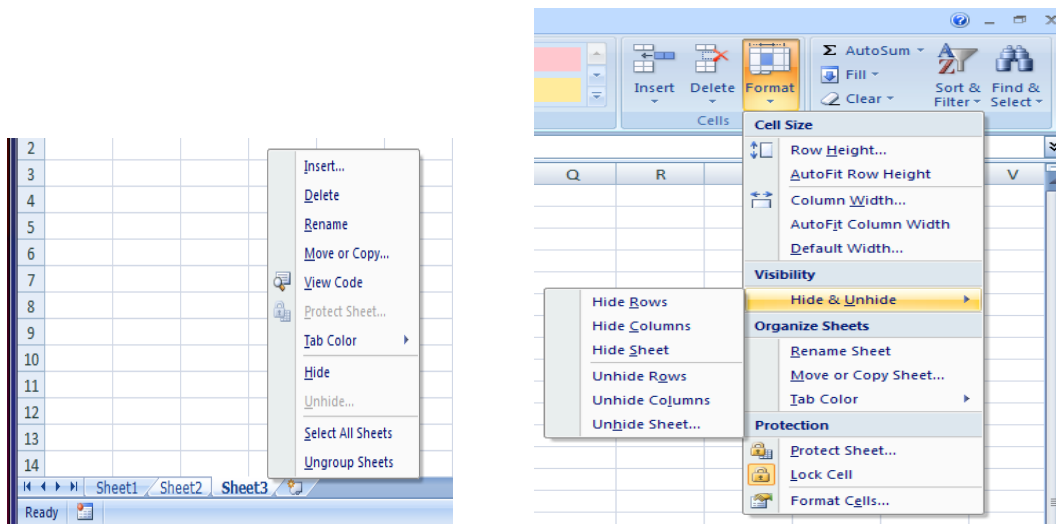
2
3
4
5
6
7
8
9
10
11
12
13
14

Insert...
Delete
Rename
Move or Copy...
View Code
Protect Sheet...
Tab Color
Hide
Unhide...
Select All Sheets
Ungroup Sheets

Sheet1 Sheet2 Sheet3

Ready

Insert Delete Format
Cells
Σ AutoSum
Fill
Clear
Sort & Filter
Find & Select

Q R V

Cell Size
Row Height...
AutoFit Row Height
Column Width...
AutoFit Column Width
Default Width...
Visibility
Hide & Unhide
Organize Sheets
Rename Sheet
Move or Copy Sheet...
Tab Color
Protection
Protect Sheet...
Lock Cell
Format Cells...

Hide Rows
Hide Columns
Hide Sheet
Unhide Rows
Unhide Columns
Unhide Sheet...